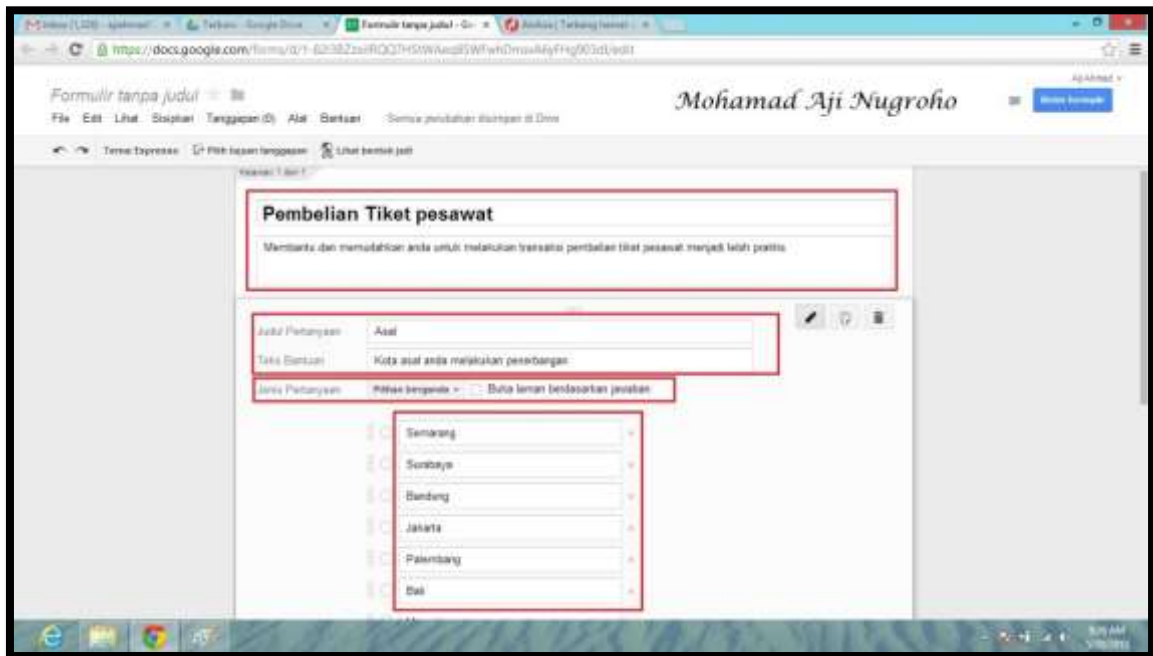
Inbox (1,320) - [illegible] | Terbaru - Google Drive | Formulir tanpa judul - G... | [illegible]

https://docs.google.com/forms/d/1-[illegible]/edit

Formulir tanpa judul

File Edit Lihat Sisipkan Tanggapan (0) Alat Bantuan Semua perubahan disimpan di Drive

Mohamad Aji Nugroho

Kirim formulir

Tema: Expresso Pilih tujuan tanggapan Lihat bentuk jadi

Halaman 1 dari 1

Pembelian Tiket pesawat

Membantu dan memudahkan anda untuk melakukan transaksi pembelian tiket pesawat menjadi lebih praktis

Judul Pertanyaan Asal

Teks Bantuan Kota asal anda melakukan penerbangan

Jenis Pertanyaan Pilihan berganda Buka laman berdasarkan jawaban

Semarang

Surabaya

Bandung

Jakarta

Palembang

Bali